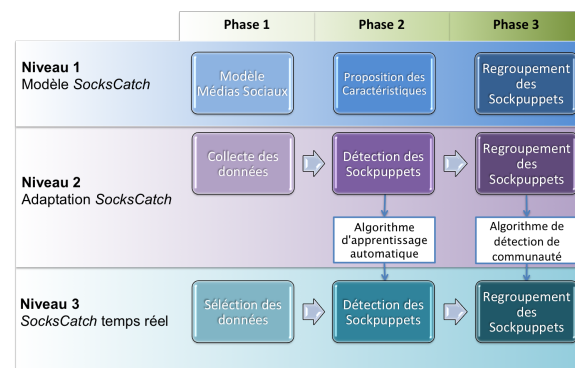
| | Phase 1 | Phase 2 | Phase 3 |
|---|---|---|---|
| **Niveau 1** Modèle *SocksCatch* | Modèle Médias Sociaux | Proposition des Caractéristiques | Regroupement des Sockpuppets |
| **Niveau 2** Adaptation *SocksCatch* | Collecte des données | Détection des Sockpuppets | Regroupement des Sockpuppets |
| | | Algorithme d'apprentissage automatique | Algorithme de détection de communauté |
| **Niveau 3** *SocksCatch* temps réel | Sélection des données | Détection des Sockpuppets | Regroupement des Sockpuppets |